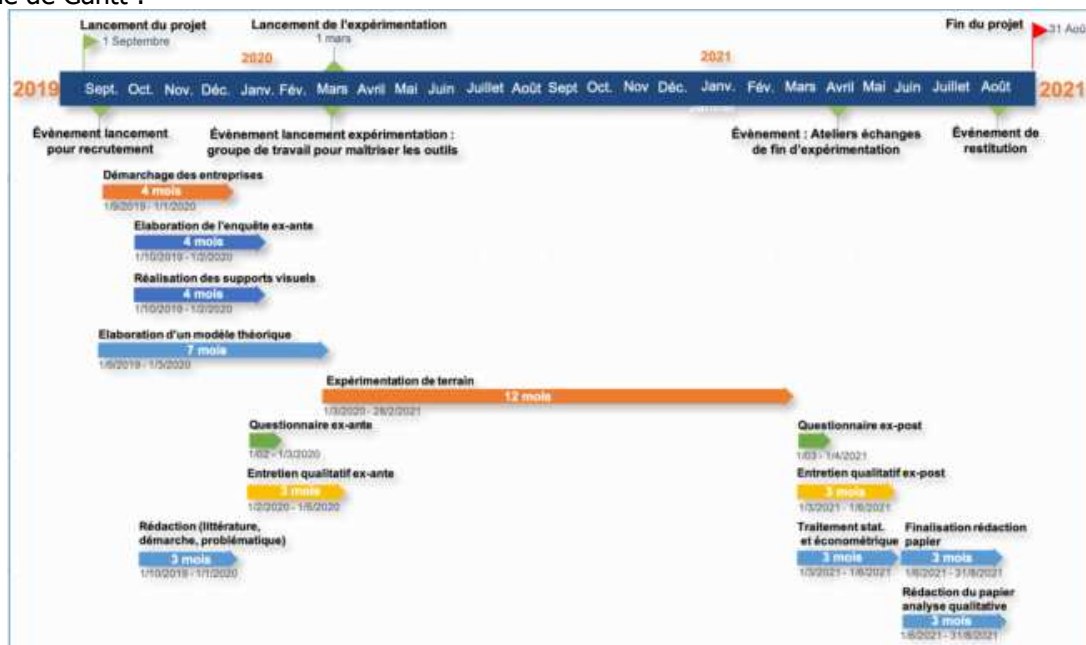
me de Gantt :

Lancement du projet
1 Septembre

Lancement de l'expérimentation
1 mars

2020

2021

Fin du projet
31 Aoû

2019 Sept. Oct. Nov. Déc. Janv. Fév. Mars Avril Mai Juin Juillet Août Sept Oct. Nov Déc. Janv. Fév. Mars Avril Mai Juin Juillet Août 2021

Évènement lancement pour recrutement

Évènement lancement expérimentation : groupe de travail pour maîtriser les outils

Évènement : Ateliers échanges de fin d'expérimentation

Évènement de restitution

Démarchage des entreprises
4 mois
1/9/2019 - 1/1/2020

Elaboration de l'enquête ex-ante
4 mois
1/10/2019 - 1/2/2020

Réalisation des supports visuels
4 mois
1/10/2019 - 1/2/2020

Elaboration d'un modèle théorique
7 mois
1/8/2019 - 1/3/2020

Expérimentation de terrain
12 mois
1/3/2020 - 28/2/2021

Questionnaire ex-ante
1/02 - 1/3/2020

Questionnaire ex-post
1/03 - 1/4/2021

Entretien qualitatif ex-ante
3 mois
1/2/2020 - 1/5/2020

Entretien qualitatif ex-post
3 mois
1/3/2021 - 1/6/2021

Rédaction (littérature, démarche, problématique)
3 mois
1/10/2019 - 1/1/2020

Traitement stat. et économétrique
3 mois
1/3/2021 - 1/6/2021

Finalisation rédaction papier
3 mois
1/6/2021 - 31/8/2021

Rédaction du papier analyse qualitative
3 mois
1/6/2021 - 31/8/2021